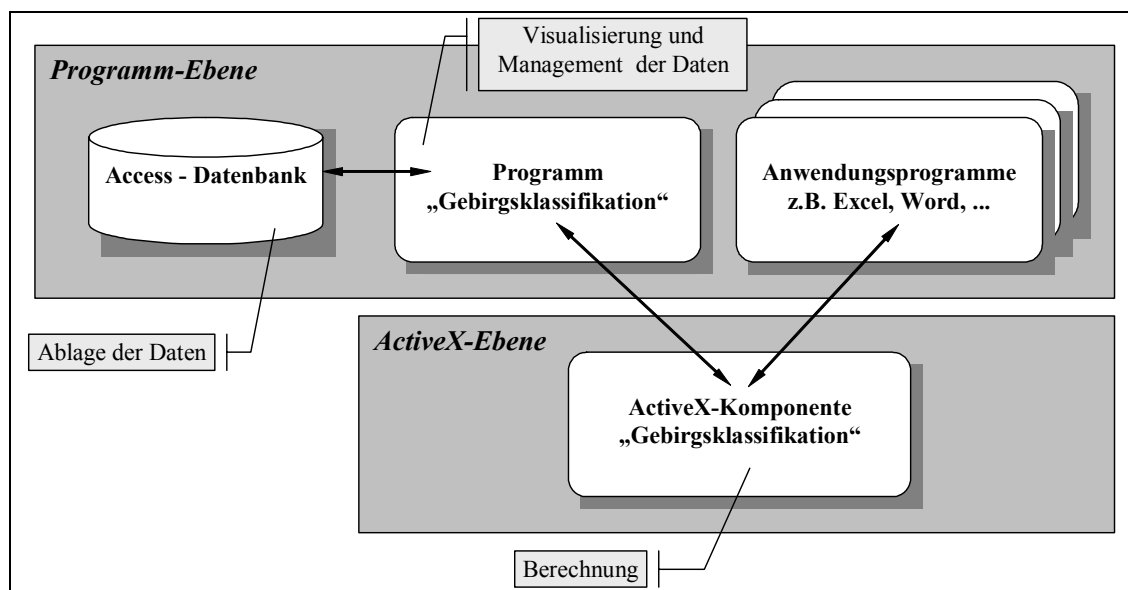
Visualisierung und Management der Daten

Programm-Ebene

Access - Datenbank

Programm „Gebirgsklassifikation"

Anwendungsprogramme z.B. Excel, Word, ...

Ablage der Daten

ActiveX-Ebene

ActiveX-Komponente „Gebirgsklassifikation"

Berechnung